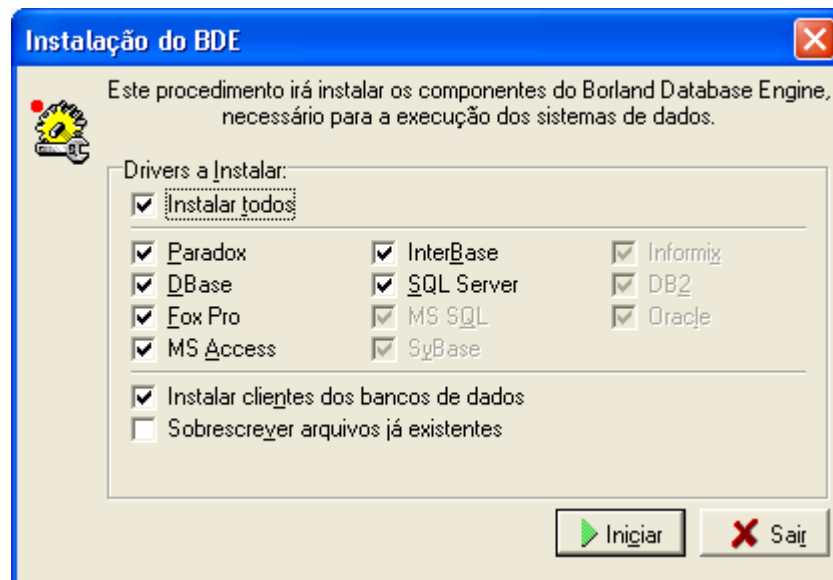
Instalação do BDE

Este procedimento irá instalar os componentes do Borland Database Engine, necessário para a execução dos sistemas de dados.

Drivers a Instalar:

Instalar todos

Paradox
DBase
Fox Pro
MS Access

InterBase
SQL Server
MS SQL
SyBase

Informix
DB2
Oracle

Instalar clientes dos bancos de dados
Sobrescrever arquivos já existentes

Iniciar
Sair